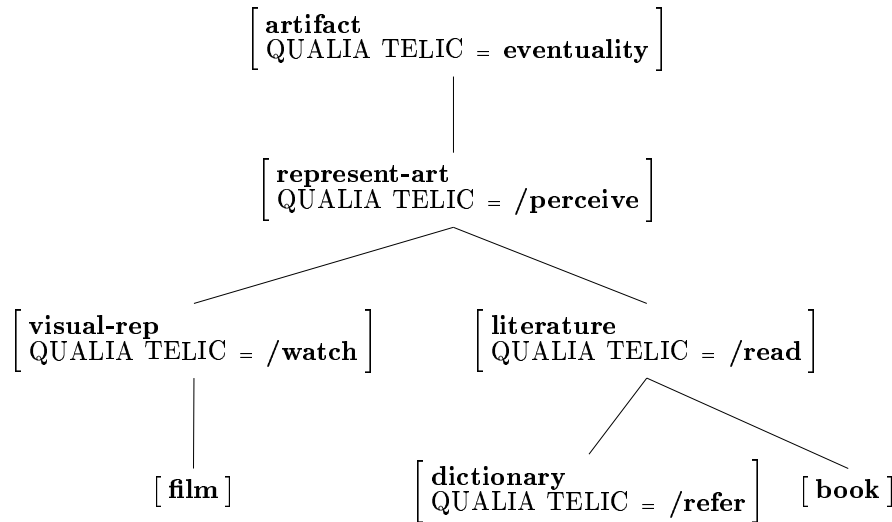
$\begin{bmatrix} \textbf{artifact} \\ \text{QUALIA TELIC} = \textbf{eventuality} \end{bmatrix}$

$\begin{bmatrix} \textbf{represent-art} \\ \text{QUALIA TELIC} = \textbf{/perceive} \end{bmatrix}$

$\begin{bmatrix} \textbf{visual-rep} \\ \text{QUALIA TELIC} = \textbf{/watch} \end{bmatrix}$

$\begin{bmatrix} \textbf{literature} \\ \text{QUALIA TELIC} = \textbf{/read} \end{bmatrix}$

$\begin{bmatrix} \textbf{film} \end{bmatrix}$

$\begin{bmatrix} \textbf{dictionary} \\ \text{QUALIA TELIC} = \textbf{/refer} \end{bmatrix}$

$\begin{bmatrix} \textbf{book} \end{bmatrix}$